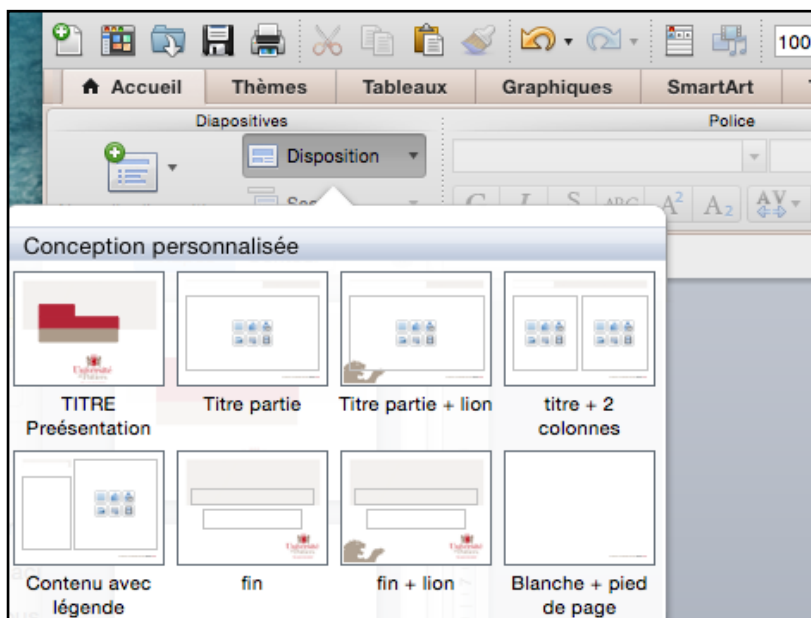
100

Accueil | Thèmes | Tableaux | Graphiques | SmartArt

Diapositives

Police

Disposition

Conception personnalisée

TITRE Preésentation

Titre partie

Titre partie + lion

titre + 2 colonnes

Contenu avec légende

fin

fin + lion

Blanche + pied de page